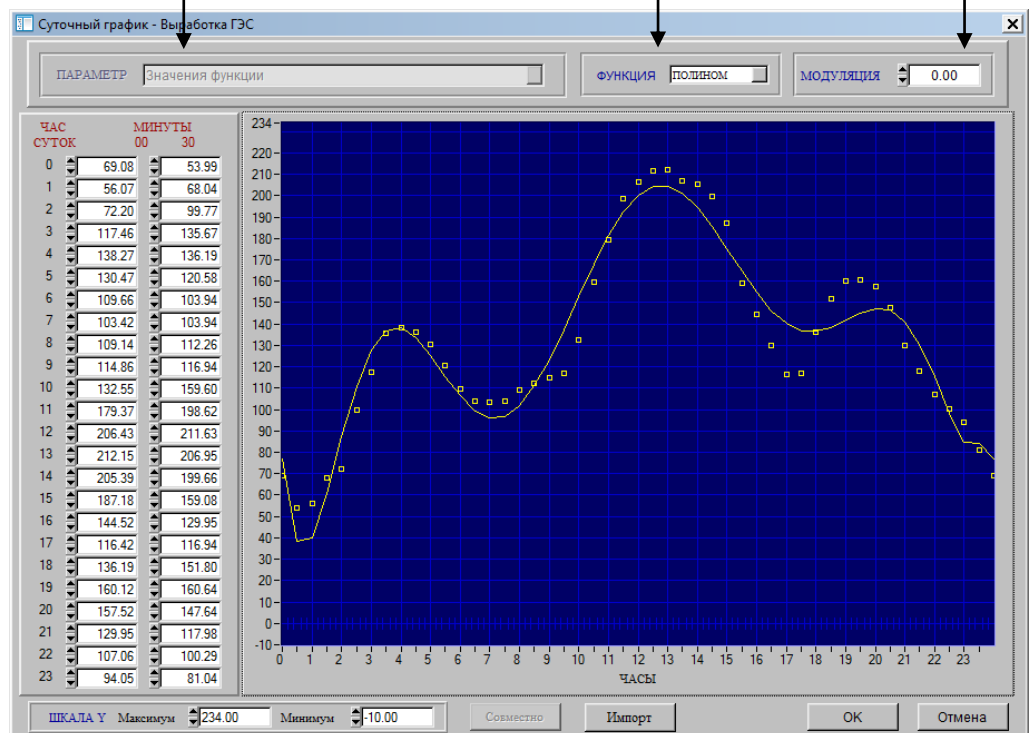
Суточный график - Выработка ГЭС

ПАРАМЕТР Значения функции

ФУНКЦИЯ ПОЛИНОМ

МОДУЛЯЦИЯ 0.00

| ЧАС СУТОК | МИНУТЫ 00 | 30 |
|---|---|---|
| 0 | 69.08 | 53.99 |
| 1 | 56.07 | 68.04 |
| 2 | 72.20 | 99.77 |
| 3 | 117.46 | 135.67 |
| 4 | 138.27 | 136.19 |
| 5 | 130.47 | 120.58 |
| 6 | 109.66 | 103.94 |
| 7 | 103.42 | 103.94 |
| 8 | 109.14 | 112.26 |
| 9 | 114.86 | 116.94 |
| 10 | 132.55 | 159.60 |
| 11 | 179.37 | 198.62 |
| 12 | 206.43 | 211.63 |
| 13 | 212.15 | 206.95 |
| 14 | 205.39 | 199.66 |
| 15 | 187.18 | 159.08 |
| 16 | 144.52 | 129.95 |
| 17 | 116.42 | 116.94 |
| 18 | 136.19 | 151.80 |
| 19 | 160.12 | 160.64 |
| 20 | 157.52 | 147.64 |
| 21 | 129.95 | 117.98 |
| 22 | 107.06 | 100.29 |
| 23 | 94.05 | 81.04 |

234 220 210 200 190 180 170 160 150 140 130 120 110 100 90 80 70 60 50 40 30 20 10 0 -10

0 1 2 3 4 5 6 7 8 9 10 11 12 13 14 15 16 17 18 19 20 21 22 23

ЧАСЫ

ШКАЛА Y Максимум 234.00 Минимум -10.00

Совместно Импорт OK Отмена